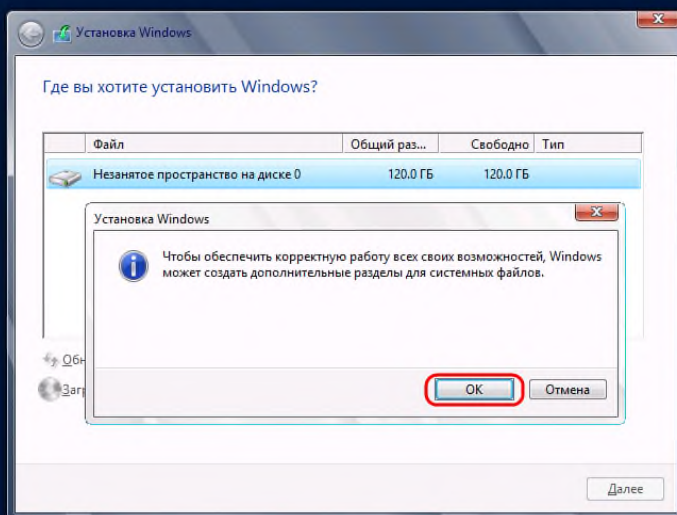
Установка Windows

Где вы хотите установить Windows?

| Файл | Общий раз... | Свободно | Тип |
|---|---|---|---|
| Незанятое пространство на диске 0 | 120.0 ГБ | 120.0 ГБ | |

Обн

Загр

Установка Windows

Чтобы обеспечить корректную работу всех своих возможностей, Windows может создать дополнительные разделы для системных файлов.

OK

Отмена

Далее